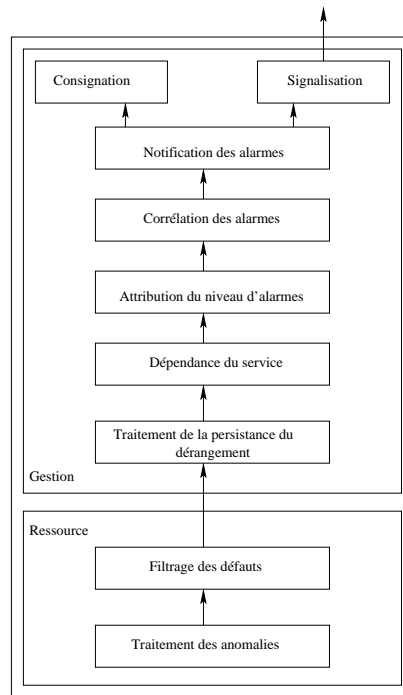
Consignation

Signalisation

Notification des alarmes

Corrélation des alarmes

Attribution du niveau d'alarmes

Dépendance du service

Traitement de la persistance du dérangement

Gestion

Ressource

Filtrage des défauts

Traitement des anomalies